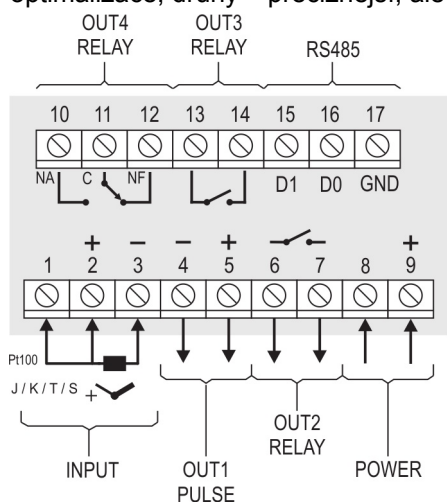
optimalizace, úrany – preciznejsi, ale

OUT4 RELAY

OUT3 RELAY

RS485

10 11 12 13 14 15 16 17

NA C NF

D1 D0 GND

+ – – +

1 2 3 4 5 6 7 8 9

+

Pt100

J / K / T / S +

INPUT

OUT1 PULSE

OUT2 RELAY

POWER